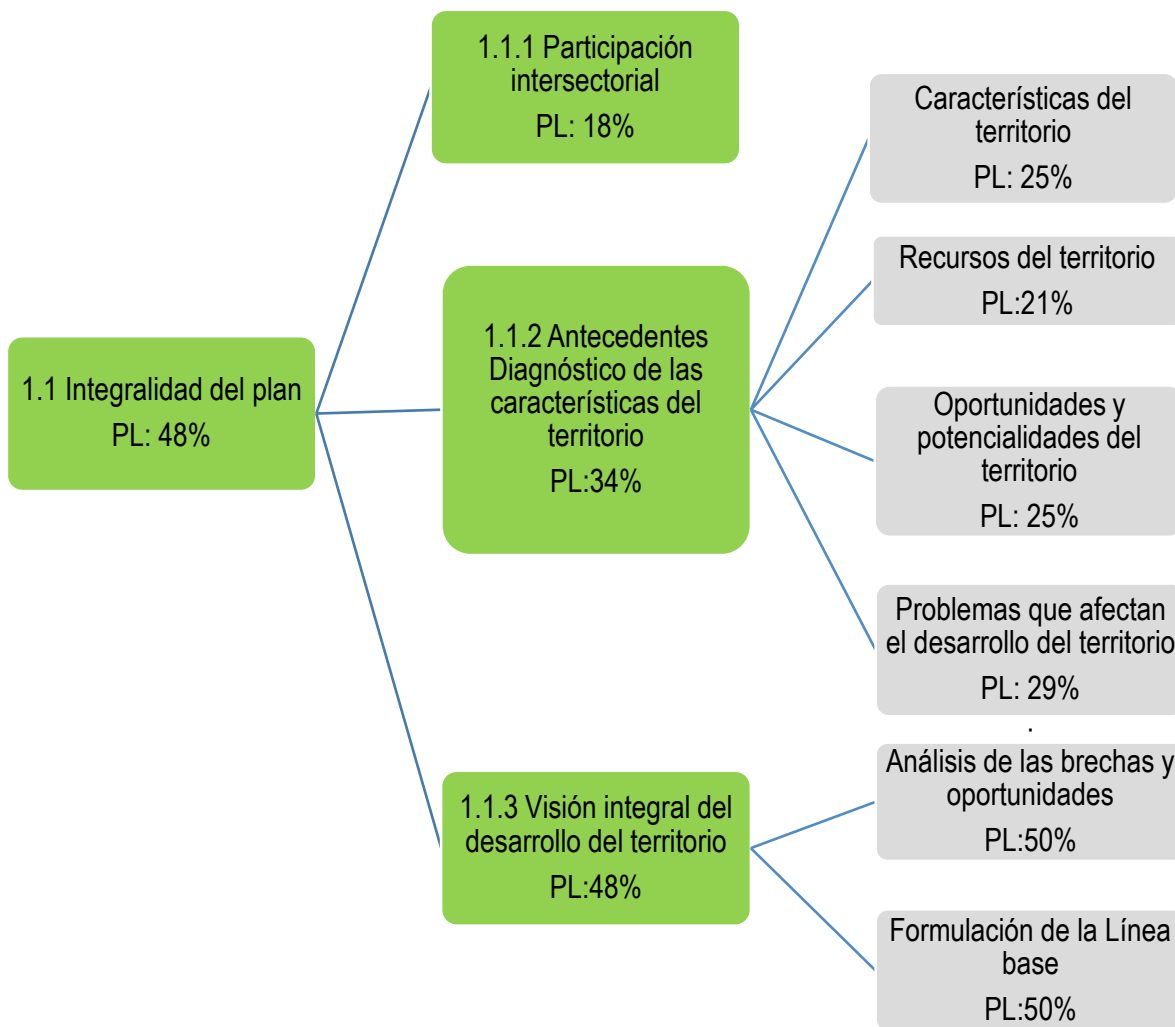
1.1 Integralidad del plan
PL: 48%

1.1.1 Participación intersectorial
PL: 18%

1.1.2 Antecedentes Diagnóstico de las características del territorio
PL:34%

Características del territorio
PL: 25%

Recursos del territorio
PL:21%

Oportunidades y potencialidades del territorio
PL: 25%

Problemas que afectan el desarrollo del territorio
PL: 29%
.

1.1.3 Visión integral del desarrollo del territorio
PL:48%

Análisis de las brechas y oportunidades
PL:50%

Formulación de la Línea base
PL:50%